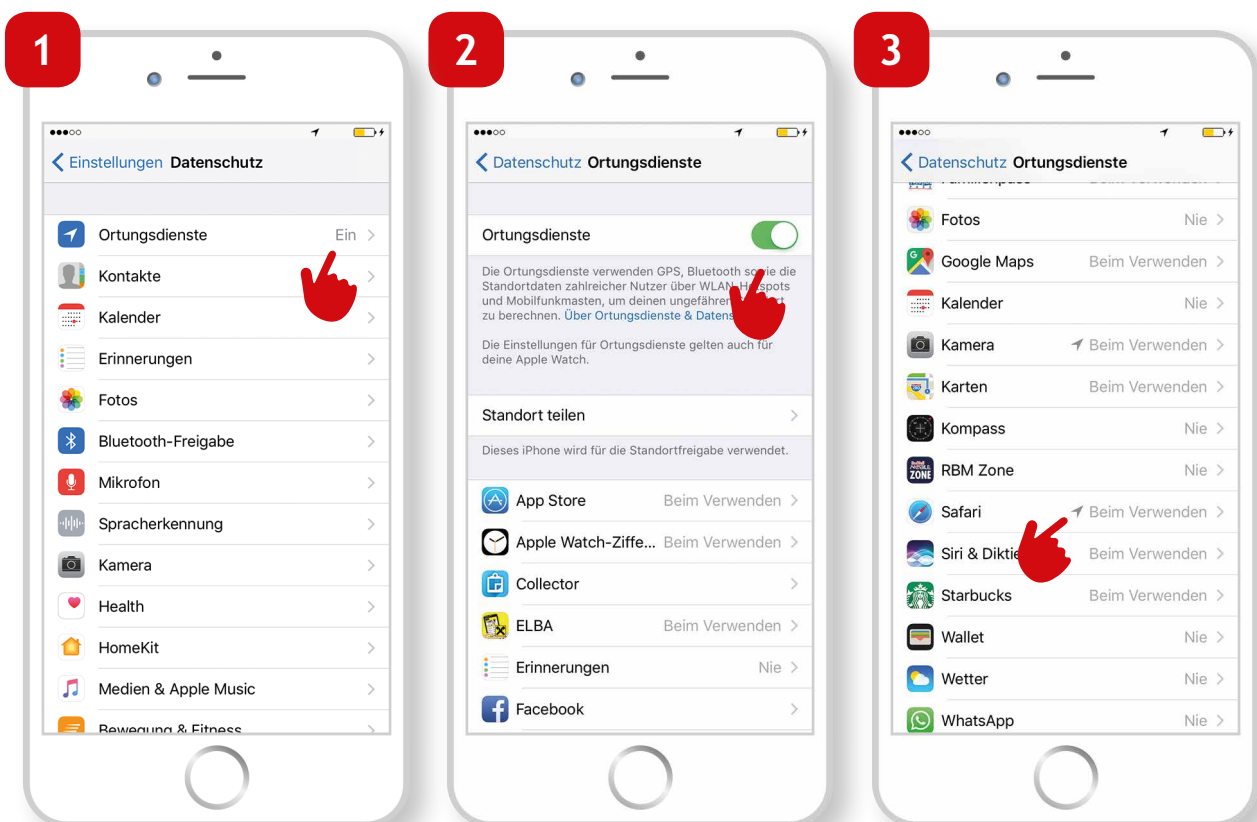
1

Einstellungen Datenschutz

Ortungsdienste Ein
Kontakte
Kalender
Erinnerungen
Fotos
Bluetooth-Freigabe
Mikrofon
Spracherkennung
Kamera
Health
HomeKit
Medien & Apple Music
Bewegung & Fitness

2

Datenschutz Ortungsdienste

Ortungsdienste

Die Ortungsdienste verwenden GPS, Bluetooth so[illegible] die Standortdaten zahlreicher Nutzer über WLAN-H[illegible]spots und Mobilfunkmasten, um deinen ungefähre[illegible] zu berechnen. Über Ortungsdienste & Datens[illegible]

Die Einstellungen für Ortungsdienste gelten auch für deine Apple Watch.

Standort teilen

Dieses iPhone wird für die Standortfreigabe verwendet.

App Store Beim Verwenden
Apple Watch-Ziffe... Beim Verwenden
Collector
ELBA Beim Verwenden
Erinnerungen Nie
Facebook

3

Datenschutz Ortungsdienste

Fotos Nie
Google Maps Beim Verwenden
Kalender Nie
Kamera Beim Verwenden
Karten Beim Verwenden
Kompass Nie
RBM Zone Nie
Safari Beim Verwenden
Siri & Dikti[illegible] Beim Verwenden
Starbucks Beim Verwenden
Wallet Nie
Wetter Nie
WhatsApp Nie